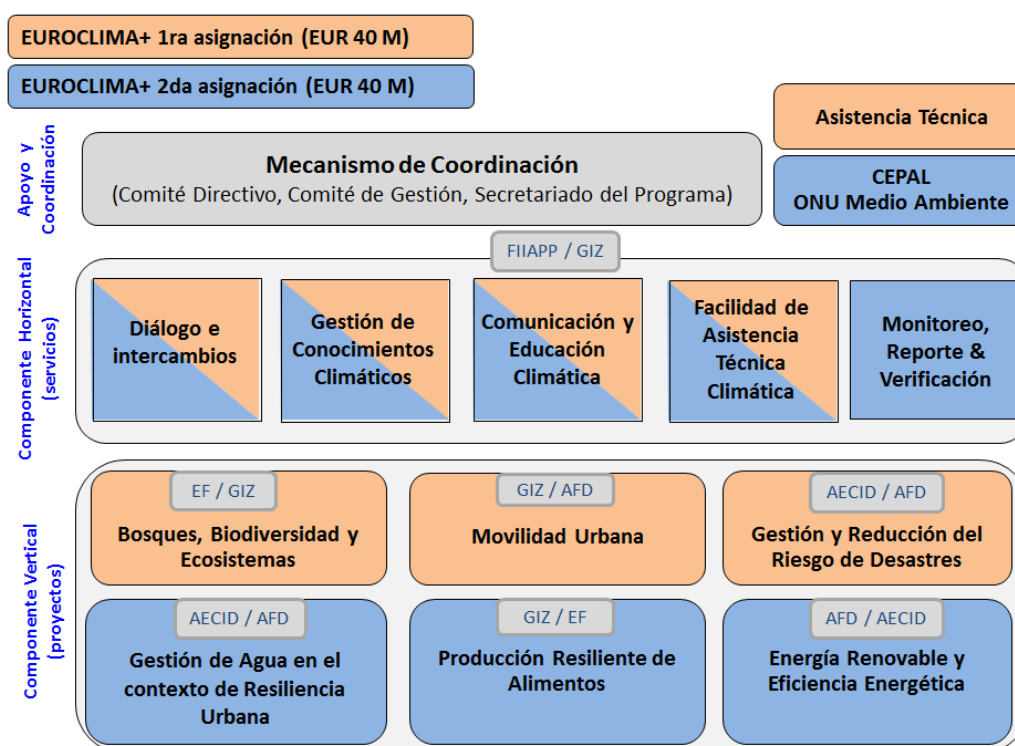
EUROCLIMA+ 1ra asignación (EUR 40 M)

EUROCLIMA+ 2da asignación (EUR 40 M)

Asistencia Técnica

Apoyo y Coordinación

Mecanismo de Coordinación
(Comité Directivo, Comité de Gestión, Secretariado del Programa)

CEPAL
ONU Medio Ambiente

FIIAPP / GIZ

Componente Horizontal (servicios)

Diálogo e intercambios

Gestión de Conocimientos Climáticos

Comunicación y Educación Climática

Facilidad de Asistencia Técnica Climática

Monitoreo, Reporte & Verificación

Componente Vertical (proyectos)

EF / GIZ
Bosques, Biodiversidad y Ecosistemas

GIZ / AFD
Movilidad Urbana

AECID / AFD
Gestión y Reducción del Riesgo de Desastres

AECID / AFD
Gestión de Agua en el contexto de Resiliencia Urbana

GIZ / EF
Producción Resiliente de Alimentos

AFD / AECID
Energía Renovable y Eficiencia Energética